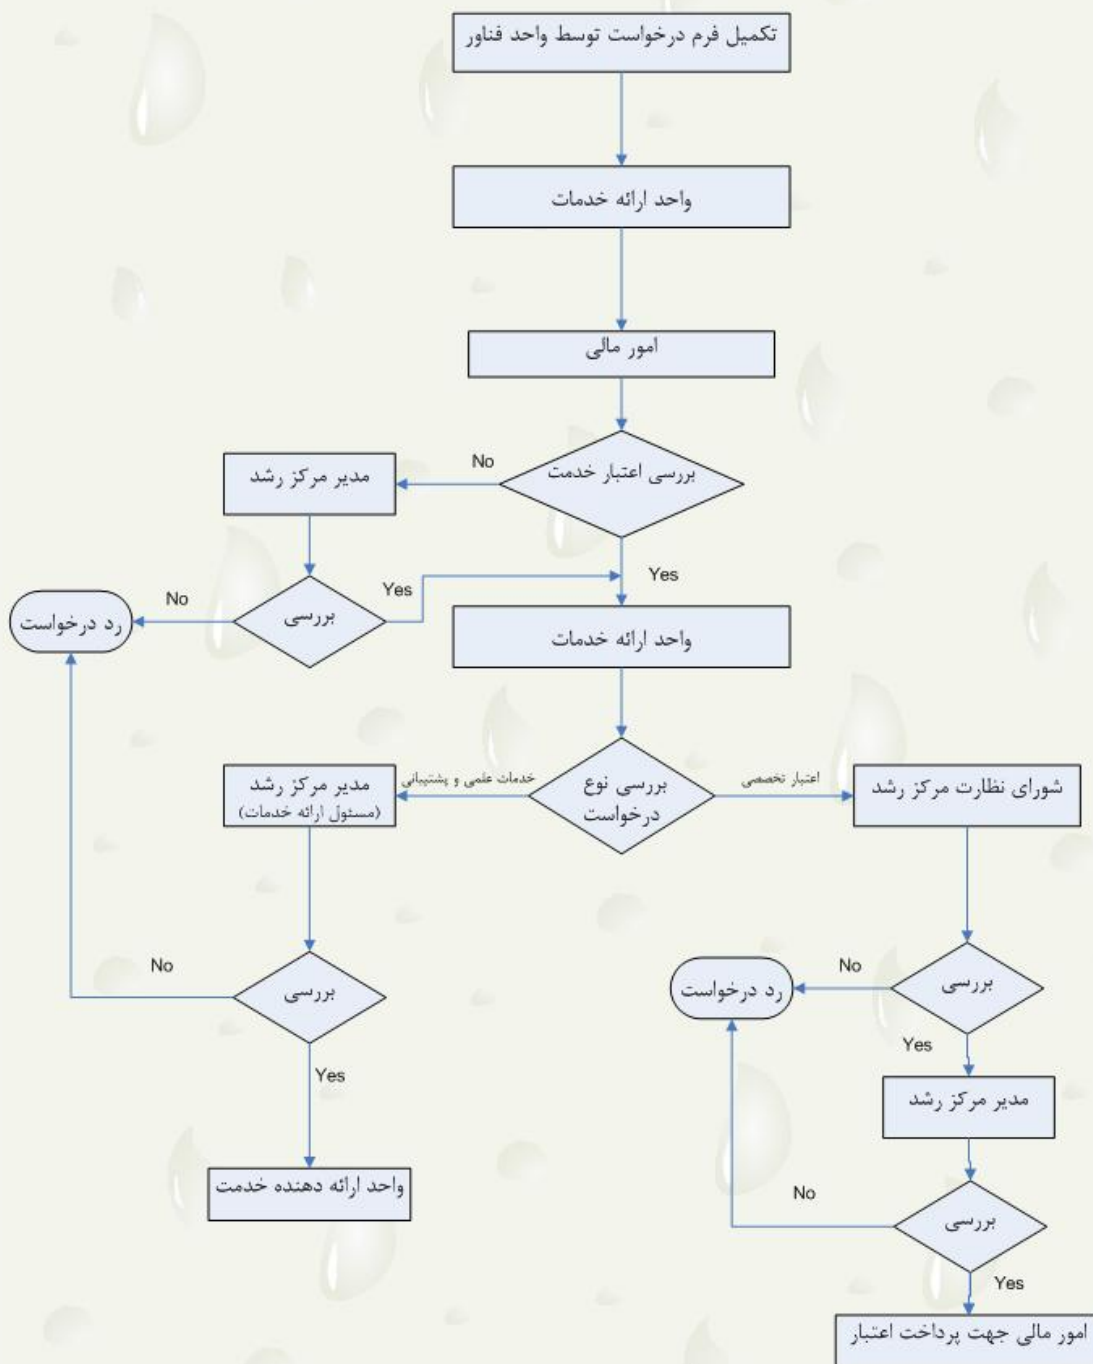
تکمیل فرم درخواست توسط واحد فناور

واحد ارائه خدمات

امور مالی

بررسی اعتبار خدمت

No

مدیر مرکز رشد

Yes

بررسی

Yes

No

رد درخواست

واحد ارائه خدمات

بررسی نوع درخواست

خدمات علمی و پشتیبانی

اعتبار تخصصی

مدیر مرکز رشد (مسئول ارائه خدمات)

شورای نظارت مرکز رشد

No

بررسی

No

رد درخواست

بررسی

Yes

Yes

مدیر مرکز رشد

واحد ارائه دهنده خدمت

No

بررسی

Yes

امور مالی جهت پرداخت اعتبار